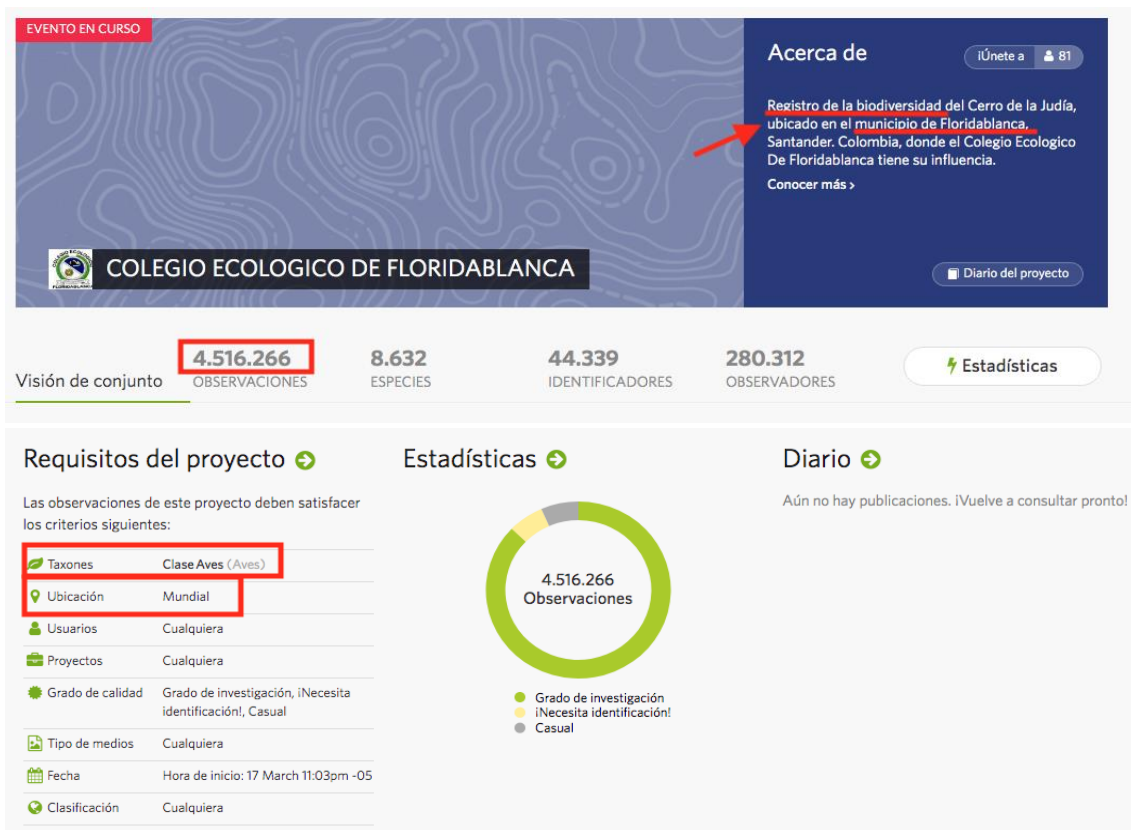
EVENTO EN CURSO

COLEGIO ECOLOGICO DE FLORIDABLANCA

Acerca de

¡Únete a 81

Registro de la biodiversidad del Cerro de la Judía, ubicado en el municipio de Floridablanca, Santander. Colombia, donde el Colegio Ecologico De Floridablanca tiene su influencia.

Conocer más ›

Diario del proyecto

Visión de conjunto

4.516.266 OBSERVACIONES

8.632 ESPECIES

44.339 IDENTIFICADORES

280.312 OBSERVADORES

Estadísticas

Requisitos del proyecto

Las observaciones de este proyecto deben satisfacer los criterios siguientes:

| | |
|---|---|
| Taxones | Clase Aves (Aves) |
| Ubicación | Mundial |
| Usuarios | Cualquiera |
| Proyectos | Cualquiera |
| Grado de calidad | Grado de investigación, ¡Necesita identificación!, Casual |
| Tipo de medios | Cualquiera |
| Fecha | Hora de inicio: 17 March 11:03pm -05 |
| Clasificación | Cualquiera |

Estadísticas

4.516.266 Observaciones

Grado de investigación
¡Necesita identificación!
Casual

Diario

Aún no hay publicaciones. ¡Vuelve a consultar pronto!